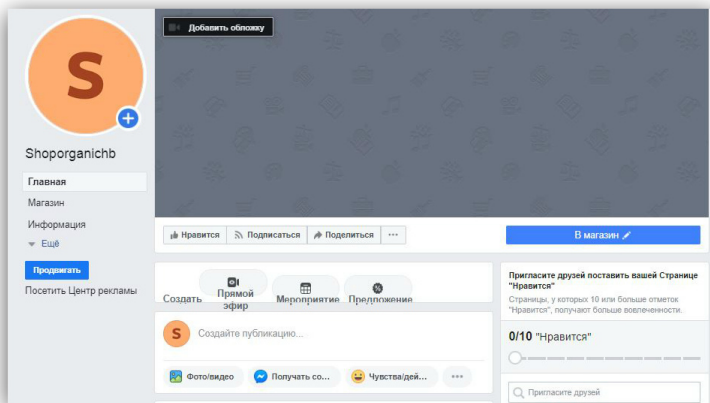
Добавить обложку

S

Shoporganichb

Главная

Магазин

Информация

Ещё

Продвигать

Посетить Центр рекламы

Нравится

Подписаться

Поделиться

...

В магазин

Создать

Прямой эфир

Мероприятие

Предложение

S

Создайте публикацию...

Фото/видео

Получать со...

Чувства/дей...

...

Пригласите друзей поставить вашей Странице "Нравится"

Страницы, у которых 10 или больше отметок "Нравится", получают больше вовлеченности.

0/10 "Нравится"

Пригласите друзей